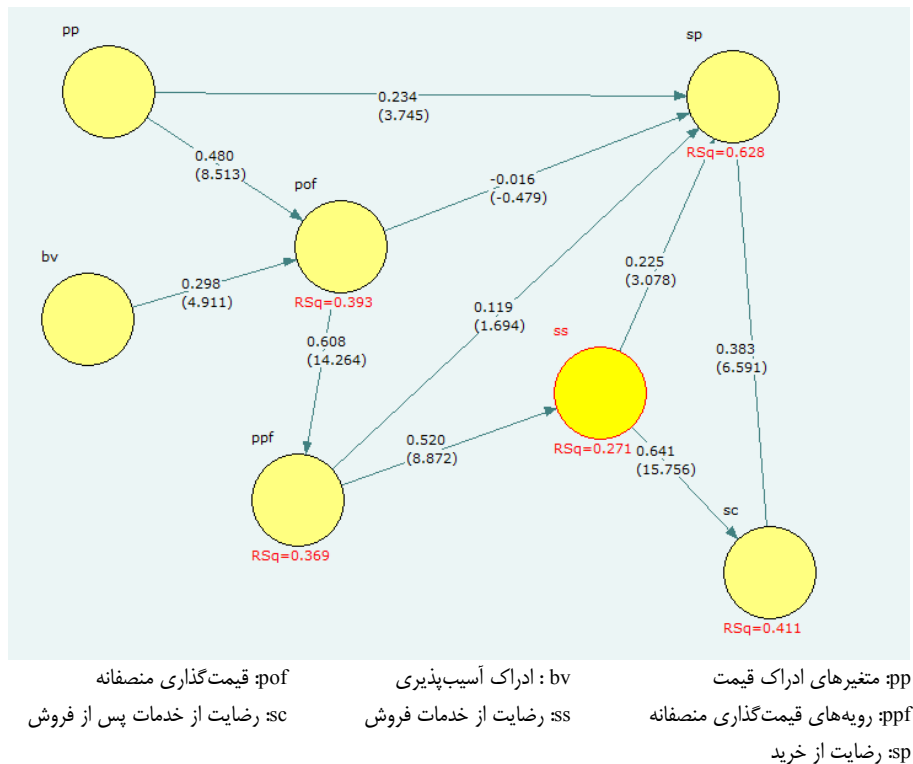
pp

sp

0.234
(3.745)

0.480
(8.513)

pof

-0.016
(-0.479)

RSq=0.628

bv

0.298
(4.911)

RSq=0.393

0.225
(3.078)

0.119
(1.694)

ss

0.608
(14.264)

0.383
(6.591)

ppf

0.520
(8.872)

RSq=0.271

0.641
(15.756)

sc

RSq=0.369

RSq=0.411

pp: متغیرهای ادراک قیمت	bv : ادراک آسیب‌پذیری	pof: قیمت‌گذاری منصفانه

ppf: رویه‌های قیمت‌گذاری منصفانه	ss: رضایت از خدمات فروش	sc: رضایت از خدمات پس از فروش

sp: رضایت از خرید